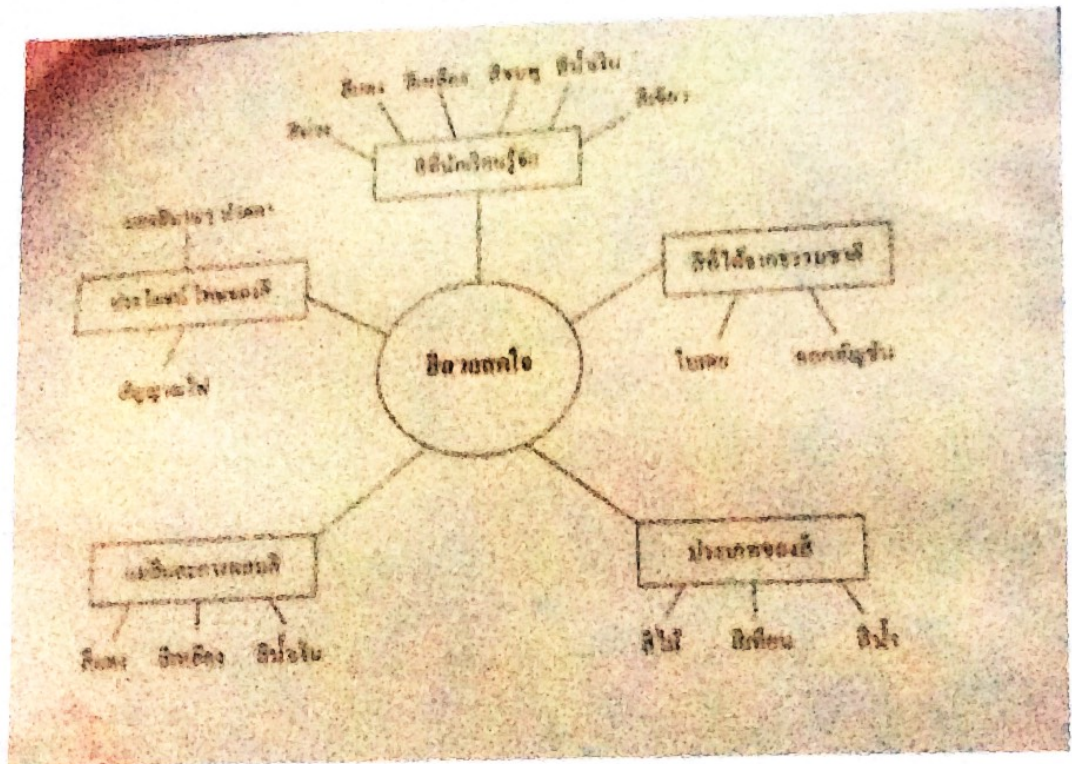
สีแดง สีเหลือง สีชมพู สีน้ำเงิน
สีม่วง สีเขียว
สีที่นักวิทยาศาสตร์ใช้

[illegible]
ประโยชน์ของสี

สัญญาณไฟ

สีสวยสดใส

สีที่ได้จากธรรมชาติ

ใบเตย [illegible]

แม่สีทางศิลปะ

สีแดง สีเหลือง สีน้ำเงิน

ประเภทของสี

สีไม้ สีเทียน สีน้ำ